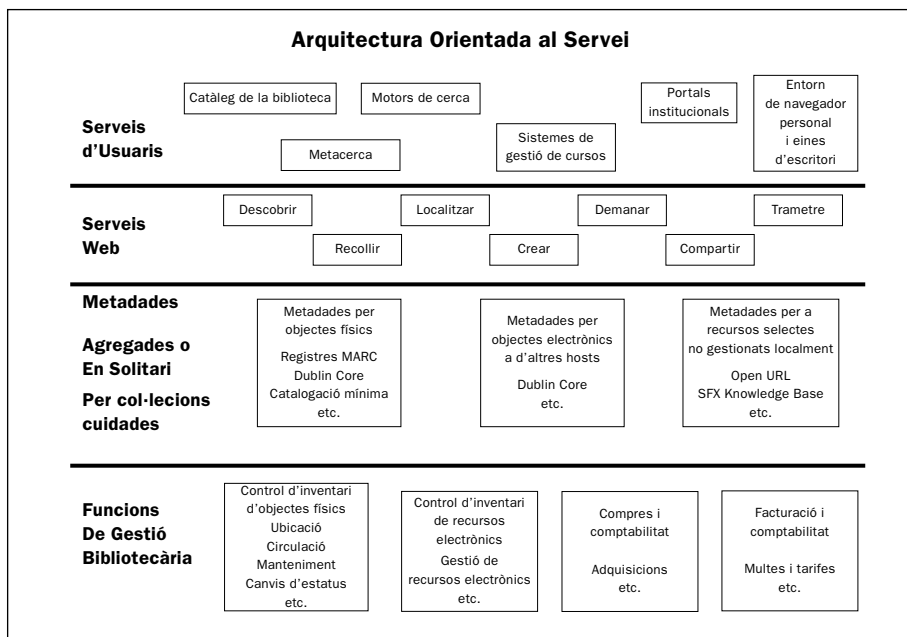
Arquitectura Orientada al Servei

Catàleg de la biblioteca

Motors de cerca

Portals institucionals

Entorn de navegador personal i eines d'escritori

Serveis d'Usuaris

Sistemes de gestió de cursos

Metacerca

Serveis Web

Descobrir

Localitzar

Demanar

Trametre

Recollir

Crear

Compartir

Metadades

Agregades o En Solitari

Per col·lecions cuidades

Metadades per objectes físics
Registres MARC
Dublin Core
Catalogació mínima
etc.

Metadades per objectes electrònics a d'altres hosts
Dublin Core
etc.

Metadades per a recursos selectes no gestionats localment
Open URL
SFX Knowledge Base
etc.

Funcions De Gestió Bibliotecària

Control d'inventari d'objectes físics
Ubicació
Circulació
Manteniment
Canvis d'estatus
etc.

Control d'inventari de recursos electrònics
Gestió de recursos electrònics
etc.

Compres i comptabilitat
Adquisicions
etc.

Facturació i comptabilitat
Multes i tarifes
etc.